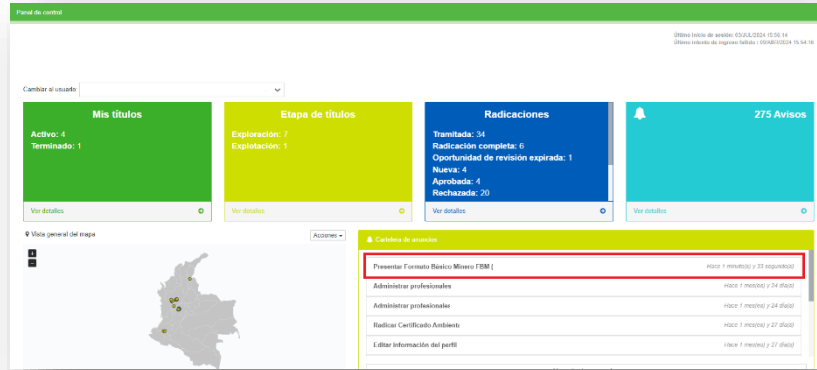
Panel de control

Último inicio de sesión: 03/JUL/2024 15:56:14
Último intento de ingreso fallido : 05/ABR/2024 15:54:16

Cambiar al usuario

Mis títulos
Activo: 4
Terminado: 1
Ver detalles

Etapa de títulos
Exploración: 7
Explotación: 1
Ver detalles

Radicaciones
Tramitada: 34
Radicación completa: 6
Oportunidad de revisión expirada: 1
Nueva: 4
Aprobada: 4
Rechazada: 20
Ver detalles

275 Avisos
Ver detalles

Vista general del mapa
Acciones
+
−

Cartelera de anuncios

Presentar Formato Básico Minero FBM ( Hace 1 minuto(s) y 33 segundo(s)
Administrar profesionales Hace 1 mes(es) y 24 día(s)
Administrar profesionales Hace 1 mes(es) y 24 día(s)
Radicar Certificado Ambiental Hace 1 mes(es) y 27 día(s)
Editar información del perfil Hace 1 mes(es) y 27 día(s)